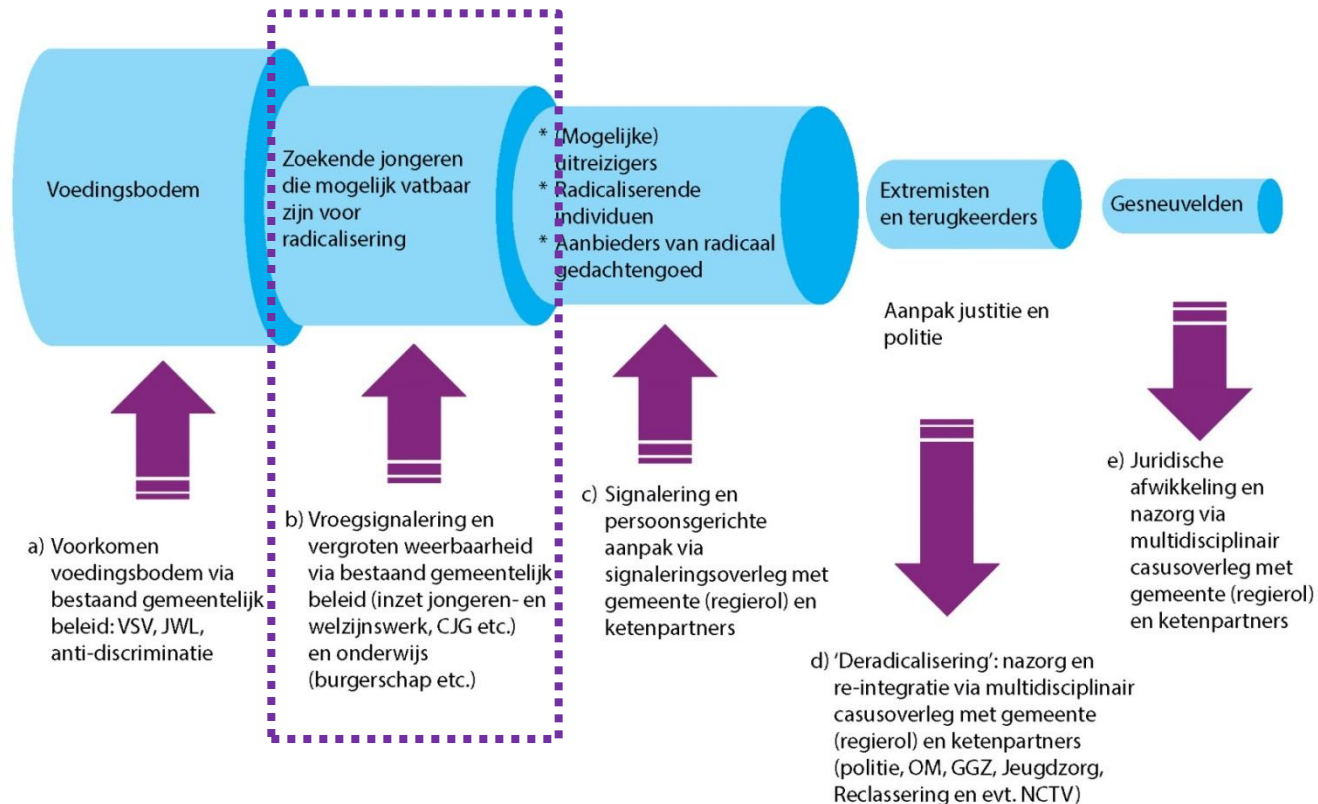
Voedingsbodem

Zoekende jongeren die mogelijk vatbaar zijn voor radicalisering

* (Mogelijke) uitreizigers
* Radicaliserende individuen
* Aanbieders van radicaal gedachtengoed

Extremisten en terugkeerders

Gesneuvelden

Aanpak justitie en politie

a) Voorkomen voedingsbodem via bestaand gemeentelijk beleid: VSV, JWL, anti-discriminatie

b) Vroegsignalering en vergroten weerbaarheid via bestaand gemeentelijk beleid (inzet jongeren- en welzijnswerk, CJG etc.) en onderwijs (burgerschap etc.)

c) Signalering en persoonsgerichte aanpak via signaleringsoverleg met gemeente (regierol) en ketenpartners

d) 'Deradicalisering': nazorg en re-integratie via multidisciplinair casusoverleg met gemeente (regierol) en ketenpartners (politie, OM, GGZ, Jeugdzorg, Reclassering en evt. NCTV)

e) Juridische afwikkeling en nazorg via multidisciplinair casusoverleg met gemeente (regierol) en ketenpartners